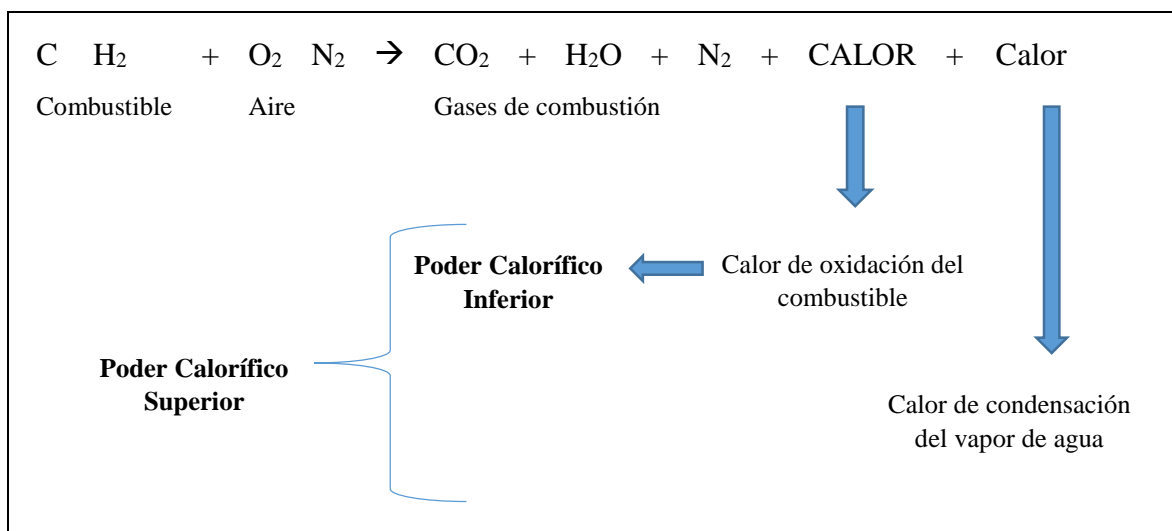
C $H_2$ + $O_2$ $N_2$ $\rightarrow$ $CO_2$ + $H_2O$ + $N_2$ + CALOR + Calor

Combustible Aire Gases de combustión

Poder Calorífico Inferior

Calor de oxidación del combustible

Poder Calorífico Superior

Calor de condensación del vapor de agua